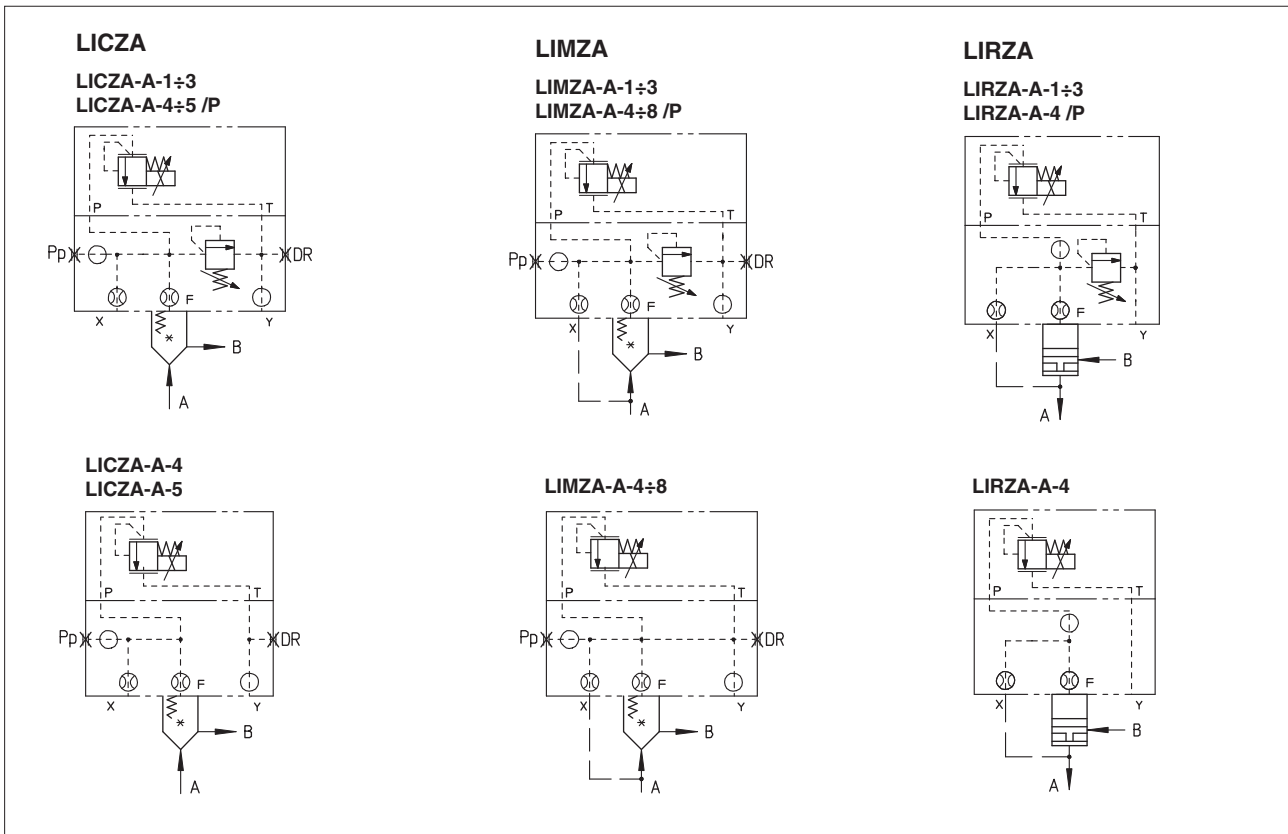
LICZA

LICZA-A-1÷3
LICZA-A-4÷5 /P

P
T
Pp
DR
X
F
Y
*
B
A

LIMZA

LIMZA-A-1÷3
LIMZA-A-4÷8 /P

P
T
Pp
DR
X
F
Y
*
B
A

LIRZA

LIRZA-A-1÷3
LIRZA-A-4 /P

P
T
X
F
Y
B
A

LICZA-A-4
LICZA-A-5

P
T
Pp
DR
X
F
Y
*
B
A

LIMZA-A-4÷8

P
T
Pp
DR
X
F
Y
*
B
A

LIRZA-A-4

P
T
X
F
Y
B
A